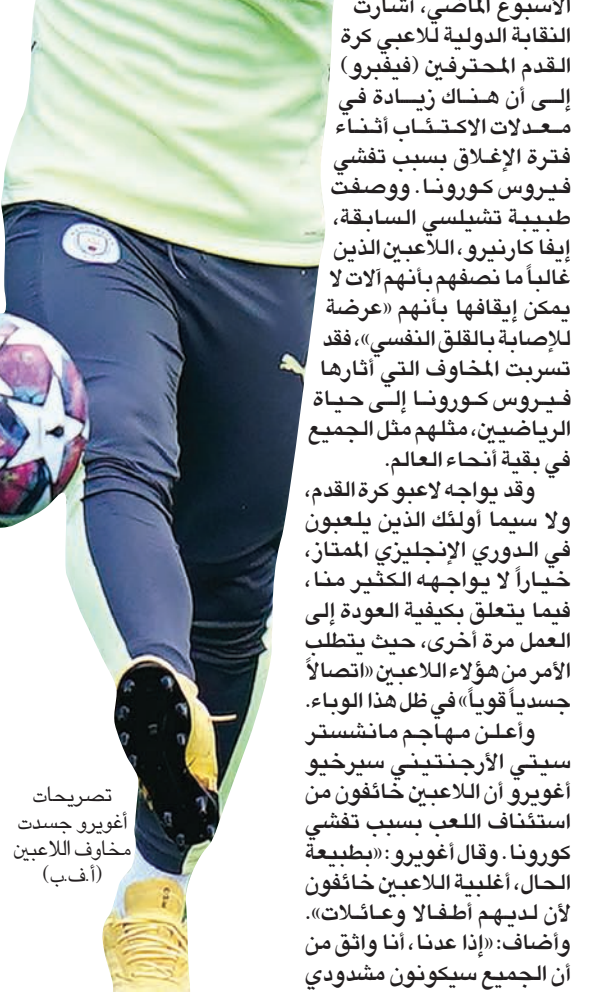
الأسبوع الماضي، أشارت النقابة الدولية للاعبي كرة القدم المحترفين (فيفبرو) إلى أن هناك زيادة في معدلات الاكتئاب أثناء فترة الإغلاق بسبب تفشي فيروس كورونا. ووصفت طبيبة تشيلسي السابقة، إيفا كارنيرو، اللاعبين الذين غالباً ما نصفهم بأنهم آلات لا يمكن إيقافها بأنهم «عرضة للإصابة بالقلق النفسي»، فقد تسربت المخاوف التي أثارها فيروس كورونا إلى حياة الرياضيين، مثلهم مثل الجميع في بقية أنحاء العالم.

وقد يواجه لاعبو كرة القدم، ولا سيما أولئك الذين يلعبون في الدوري الإنجليزي الممتاز، خياراً لا يواجهه الكثير منا، فيما يتعلق بكيفية العودة إلى العمل مرة أخرى، حيث يتطلب الأمر من هؤلاء اللاعبين «اتصالاً جسدياً قوياً» في ظل هذا الوباء.

وأعلن مهاجم مانشستر سيتي الأرجنتيني سيرخيو أغويرو أن اللاعبين خائفون من استئناف اللعب بسبب تفشي كورونا. وقال أغويرو: «بطبيعة الحال، أغلبية اللاعبين خائفون لأن لديهم أطفالا وعائلات». وأضاف: «إذا عدنا، أنا واثق من أن الجميع سيكونون مشدودي

تصريحات أغويرو جسدت مخاوف اللاعبين (أ.ف.ب)